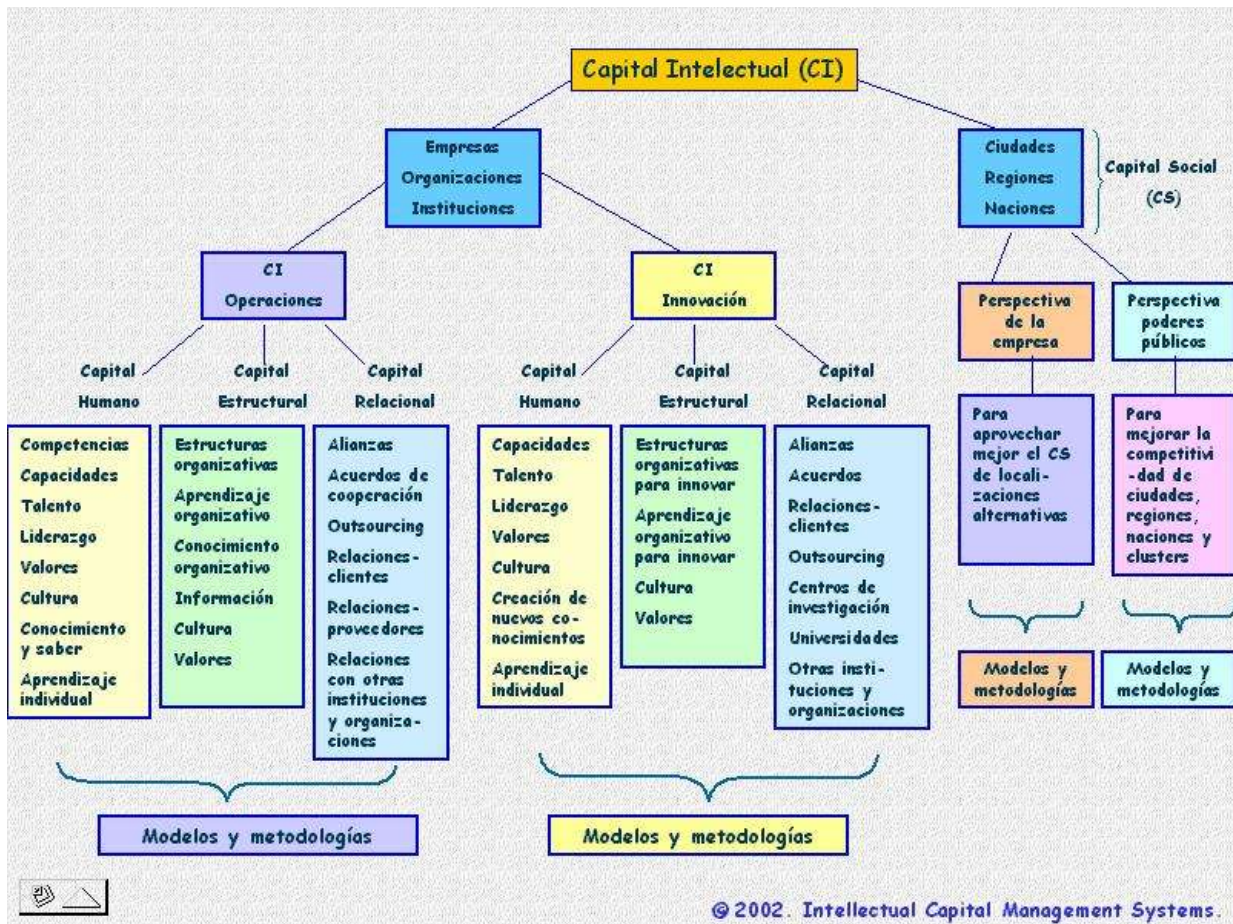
Capital Intelectual (CI)

Empresas
Organizaciones
Instituciones

Ciudades
Regiones
Naciones

Capital Social (CS)

CI
Operaciones

CI
Innovación

Perspectiva de la empresa

Perspectiva poderes públicos

Capital Humano

Capital Estructural

Capital Relacional

Capital Humano

Capital Estructural

Capital Relacional

Competencias
Capacidades
Talento
Liderazgo
Valores
Cultura
Conocimiento y saber
Aprendizaje individual

Estructuras organizativas
Aprendizaje organizativo
Conocimiento organizativo
Información
Cultura
Valores

Alianzas
Acuerdos de cooperación
Outsourcing
Relaciones-clientes
Relaciones-proveedores
Relaciones con otras instituciones y organizaciones

Capacidades
Talento
Liderazgo
Valores
Cultura
Creación de nuevos conocimientos
Aprendizaje individual

Estructuras organizativas para innovar
Aprendizaje organizativo para innovar
Cultura
Valores

Alianzas
Acuerdos
Relaciones-clientes
Outsourcing
Centros de investigación
Universidades
Otras instituciones y organizaciones

Para aprovechar mejor el CS de localizaciones alternativas

Para mejorar la competitividad de ciudades, regiones, naciones y clusters

Modelos y metodologías

Modelos y metodologías

Modelos y metodologías

Modelos y metodologías

© 2002. Intellectual Capital Management Systems.